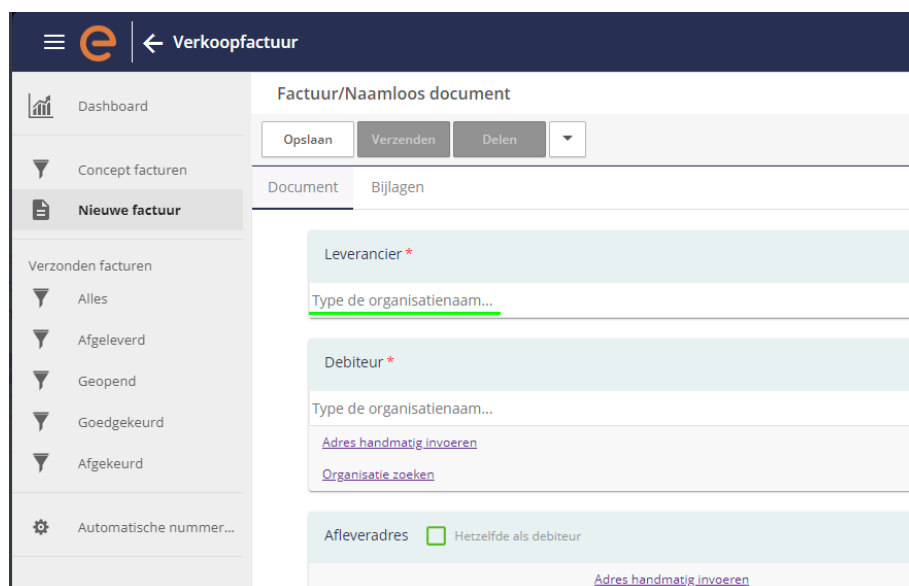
e Verkoopfactuur

Dashboard

Concept facturen

Nieuwe factuur

Verzonden facturen

Alles

Afgeleverd

Geopend

Goedgekeurd

Afgekeurd

Automatische nummer...

Factuur/Naamloos document

Opslaan Verzenden Delen

Document Bijlagen

Leverancier *

Type de organisatienaam...

Debiteur *

Type de organisatienaam...

Adres handmatig invoeren

Organisatie zoeken

Afleveradres Hetzelfde als debiteur

Adres handmatig invoeren